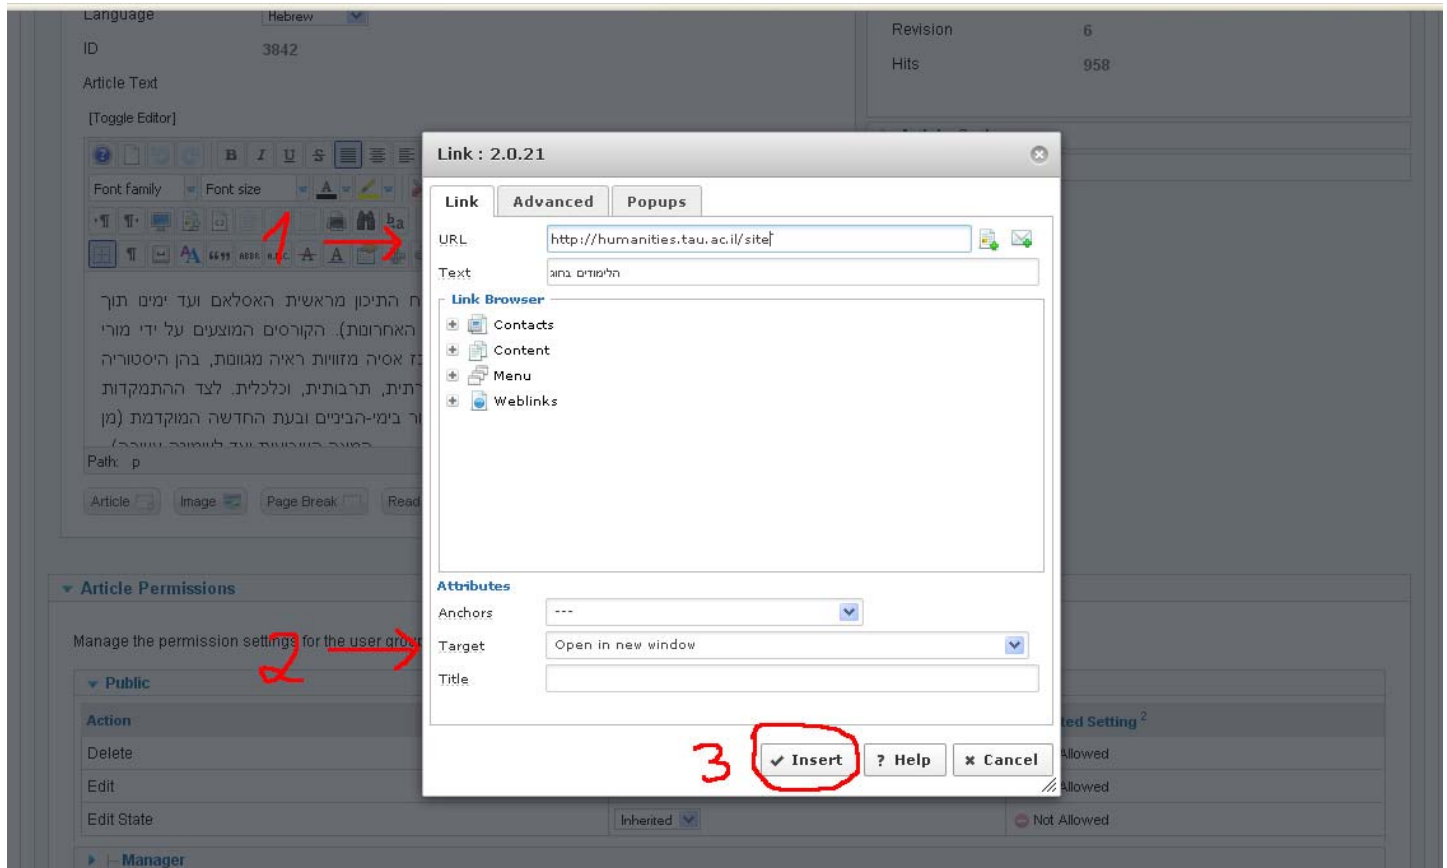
Language Hebrew
ID 3842
Article Text
[Toggle Editor]

Revision 6
Hits 958

Font family Font size

1
2
3

ח התיכון מראשית האסלאם ועד ימינו תוך
האחרונות). הקורסים המוצעים על ידי מורי
ת אסיה מזווית ראיה מגוונות, בהן היסטוריה
רתית, תרבותית, וכלכלית. לצד ההתמקדות
ר בימי-הביניים ובעת החדשה המוקדמת (מן

Path: p

Article Image Page Break Read

Link : 2.0.21

Link Advanced Popups

URL http://humanities.tau.ac.il/site
Text הלימודים בחוג

Link Browser
Contacts
Content
Menu
Weblinks

Attributes
Anchors ---
Target Open in new window
Title

Insert ? Help Cancel

Article Permissions

Manage the permission settings for the user grou

Public

Action
Delete
Edit
Edit State

ted Setting 2
Allowed
Allowed
Inherited
Not Allowed

Manager